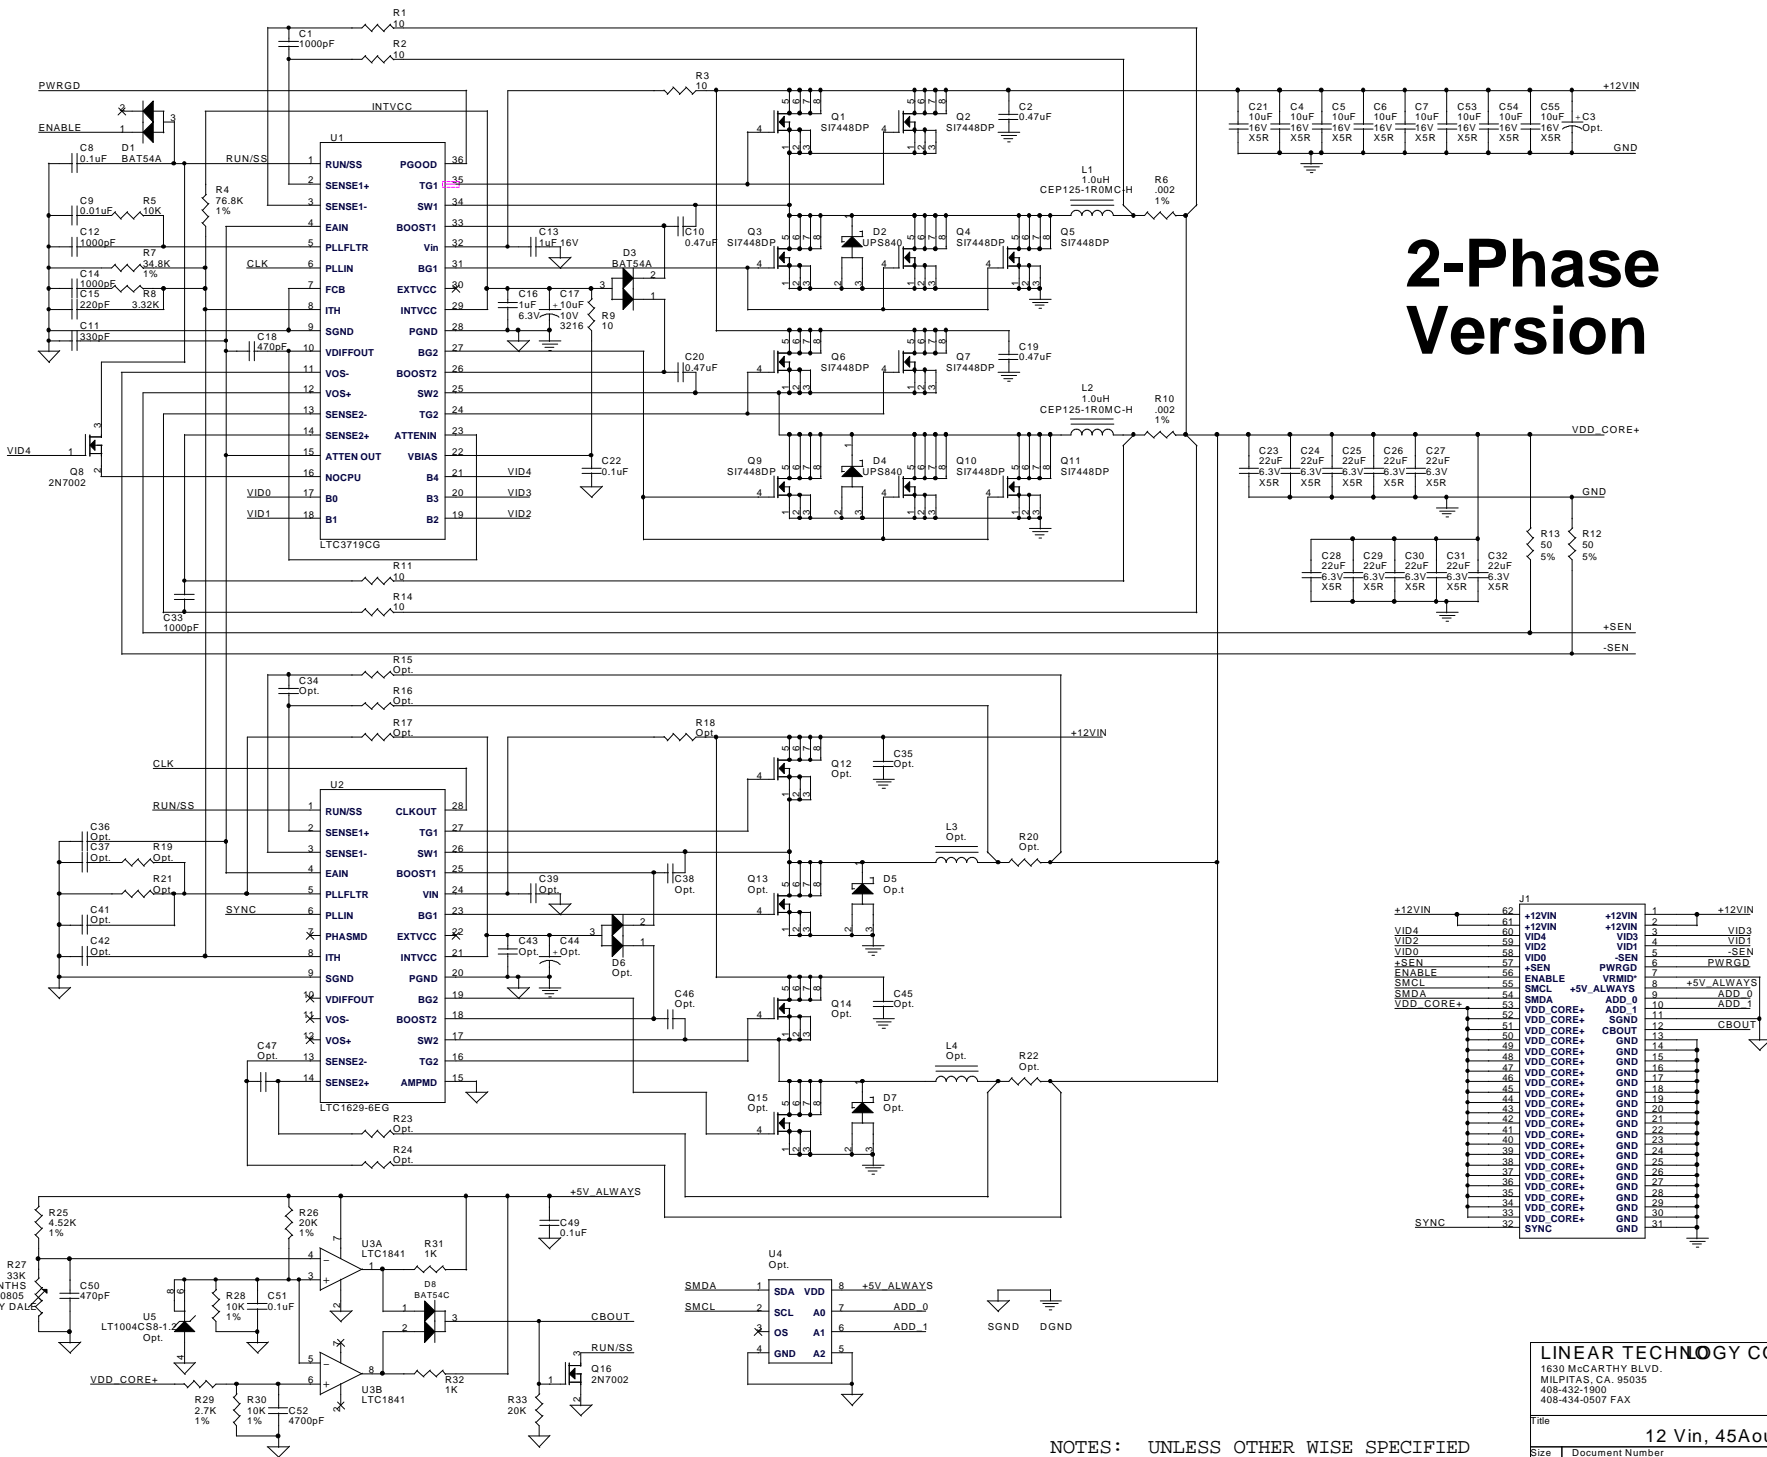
2-Phase Version

R1 10
C1 1000pF
R2 10
PWRGD
R3 10
+12VIN
ENABLE
INTVCC
C8 0.1uF
D1 BAT54A
RUN/SS
U1
1 RUN/SS PGOOD 36
2 SENSE1+ TG1 35
3 SENSE1- SW1 34
4 EAIN BOOST1 33
5 PLLFLTR Vin 32
6 PLLIN BG1 31
7 FCB EXTVCC 30
8 ITH INTVCC 29
9 SGND PGND 28
10 VDIFFOUT BG2 27
11 VOS- BOOST2 26
12 VOS+ SW2 25
13 SENSE2- TG2 24
14 SENSE2+ ATTENIN 23
15 ATTEN OUT VBIAS 22
16 NOCPU B4 21
17 B0 B3 20
18 B1 B2 19
LTC3719CG
C9 0.01uF
R5 10K
C12 1000pF
R7 34.8K 1%
CLK
C14 1000pF
C15 220pF
R8 3.32K
C11 330pF
R4 76.8K 1%
C18 470pF
Q1 SI7448DP
Q2 SI7448DP
C2 0.47uF
C21 10uF 16V X5R
C4 10uF 16V X5R
C5 10uF 16V X5R
C6 10uF 16V X5R
C7 10uF 16V X5R
C53 10uF 16V X5R
C54 10uF 16V X5R
C55 10uF 16V X5R
C3 Opt.
GND
L1 1.0uH CEP125-1R0MC-H
R6 .002 1%
C13 1uF 16V
C10 0.47uF
Q3 SI7448DP
D2 UPS840
Q4 SI7448DP
Q5 SI7448DP
D3 BAT54A
C16 1uF 6.3V
C17 10uF 10V 3216
R9 10
Q6 SI7448DP
Q7 SI7448DP
C19 0.47uF
C20 0.47uF
L2 1.0uH CEP125-1R0MC-H
R10 .002 1%
VDD_CORE+
VID4
Q8 2N7002
C22 0.1uF
Q9 SI7448DP
D4 UPS840
Q10 SI7448DP
Q11 SI7448DP
VID4
VID3
VID2
VID0
VID1
C23 22uF 6.3V X5R
C24 22uF 6.3V X5R
C25 22uF 6.3V X5R
C26 22uF 6.3V X5R
C27 22uF 6.3V X5R
GND
C28 22uF 6.3V X5R
C29 22uF 6.3V X5R
C30 22uF 6.3V X5R
C31 22uF 6.3V X5R
C32 22uF 6.3V X5R
R13 50 5%
R12 50 5%
R11 10
R14 10
C33 1000pF
+SEN
-SEN
R15 Opt.
C34 Opt.
R16 Opt.
R17 Opt.
R18 Opt.
+12VIN
C35 Opt.
Q12 Opt.
CLK
U2
RUN/SS
1 RUN/SS CLKOUT 28
2 SENSE1+ TG1 27
3 SENSE1- SW1 26
4 EAIN BOOST1 25
5 PLLFLTR VIN 24
6 PLLIN BG1 23
7 PHASMD EXTVCC 22
8 ITH INTVCC 21
9 SGND PGND 20
10 VDIFFOUT BG2 19
11 VOS- BOOST2 18
12 VOS+ SW2 17
13 SENSE2- TG2 16
14 SENSE2+ AMPMD 15
LTC1629-6EG
C36 Opt.
C37 Opt.
R19 Opt.
R21 Opt.
SYNC
C41 Opt.
C42 Opt.
C39 Opt.
C38 Opt.
Q13 Opt.
D5 Op.t
L3 Opt.
R20 Opt.
C43 Opt.
C44 Opt.
D6 Opt.
C46 Opt.
Q14 Opt.
C45 Opt.
C47 Opt.
L4 Opt.
R22 Opt.
Q15 Opt.
D7 Opt.
R23 Opt.
R24 Opt.
J1
+12VIN 62 +12VIN +12VIN 1 +12VIN
61 +12VIN +12VIN 2
VID4 60 VID4 VID3 3 VID3
VID2 59 VID2 VID1 4 VID1
VID0 58 VID0 -SEN 5 -SEN
+SEN 57 +SEN PWRGD 6 PWRGD
ENABLE 56 ENABLE VRMID* 7
SMCL 55 SMCL +5V_ALWAYS 8 +5V_ALWAYS
SMDA 54 SMDA ADD_0 9 ADD_0
VDD_CORE+ 53 VDD_CORE+ ADD_1 10 ADD_1
52 VDD_CORE+ SGND 11
51 VDD_CORE+ CBOUT 12 CBOUT
50 VDD_CORE+ GND 13
49 VDD_CORE+ GND 14
48 VDD_CORE+ GND 15
47 VDD_CORE+ GND 16
46 VDD_CORE+ GND 17
45 VDD_CORE+ GND 18
44 VDD_CORE+ GND 19
43 VDD_CORE+ GND 20
42 VDD_CORE+ GND 21
41 VDD_CORE+ GND 22
40 VDD_CORE+ GND 23
39 VDD_CORE+ GND 24
38 VDD_CORE+ GND 25
37 VDD_CORE+ GND 26
36 VDD_CORE+ GND 27
35 VDD_CORE+ GND 28
34 VDD_CORE+ GND 29
33 VDD_CORE+ GND 30
SYNC 32 SYNC GND 31
+5V_ALWAYS
R25 4.52K 1%
R26 20K 1%
C49 0.1uF
U3A LTC1841
R31 1K
R27 33K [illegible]NTHS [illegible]0805 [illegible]Y DALE
C50 470pF
U5 LT1004CS8-1.2 Opt.
R28 10K 1%
C51 0.1uF
D8 BAT54C
CBOUT
U3B LTC1841
R32 1K
VDD_CORE+
R29 2.7K 1%
R30 10K 1%
C52 4700pF
R33 20K
RUN/SS
Q16 2N7002
U4 Opt.
SMDA 1 SDA VDD 8 +5V_ALWAYS
SMCL 2 SCL A0 7 ADD_0
3 OS A1 6 ADD_1
4 GND A2 5
SGND DGND
LINEAR TECHNOLOGY C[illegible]
1630 McCARTHY BLVD.
MILPITAS, CA. 95035
408-432-1900
408-434-0507 FAX
Title
12 Vin, 45Aou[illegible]
Size Document Number
NOTES: UNLESS OTHER WISE SPECIFIED